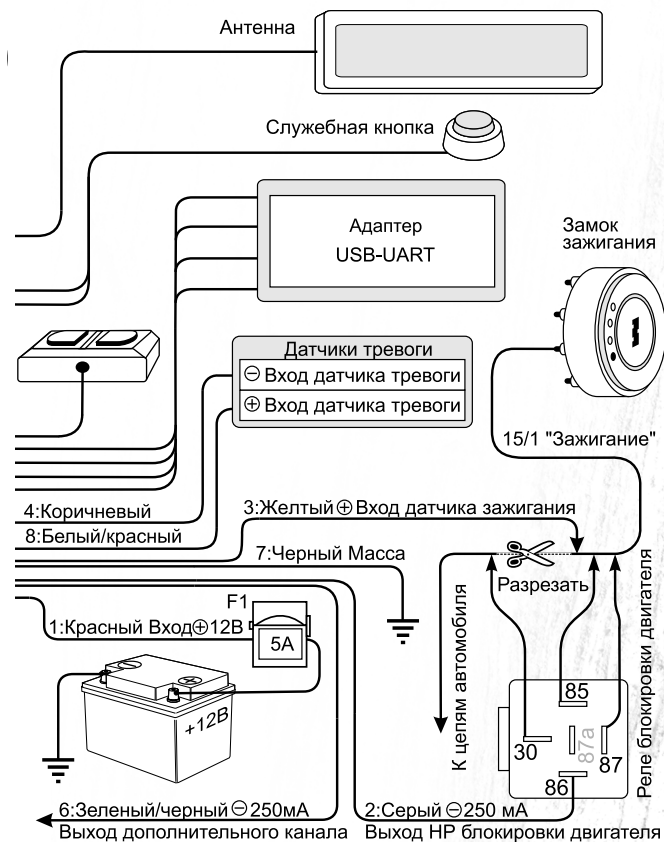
Антенна

Служебная кнопка

Адаптер
USB-UART

Замок
зажигания

Датчики тревоги
⊖ Вход датчика тревоги
⊕ Вход датчика тревоги

15/1 "Зажигание"

4:Коричневый
8:Белый/красный
3:Желтый ⊕ Вход датчика зажигания
7:Черный Масса

Разрезать
К цепям автомобиля
Реле блокировки двигателя

F1
1:Красный Вход⊕12В
5А

+12В

85
30
87а
87
86

6:Зеленый/черный ⊖ 250мА
Выход дополнительного канала
2:Серый ⊖ 250 мА
Выход НР блокировки двигателя